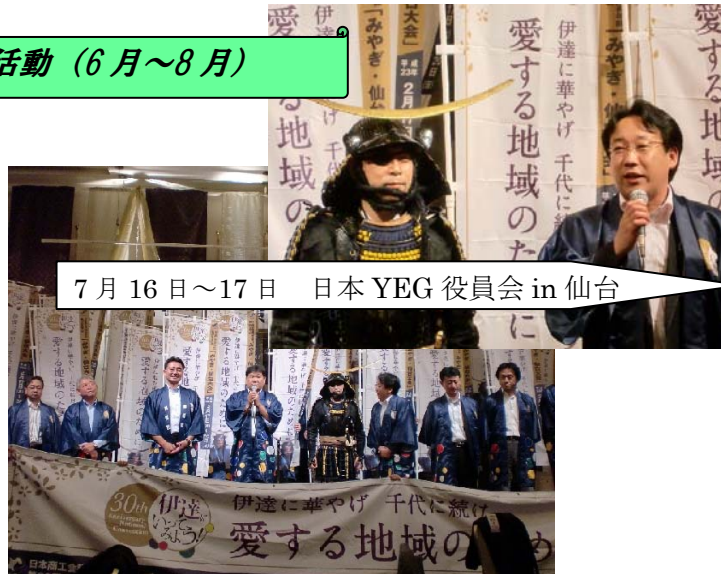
活動（6 月〜8 月）

一大会
「みやぎ・仙
平成23年 2月

伊達に華やげ　千代に続
愛する地域のた

愛する地域の
伊達に華やげ　千代に

7 月 16 日〜17 日　日本 YEG 役員会 in 仙台

愛する地域のた
愛する地域の
愛する地域のため

30th
伊達にいってみよう!
伊達に華やげ　千代に続け
愛する地域の

日本商工会